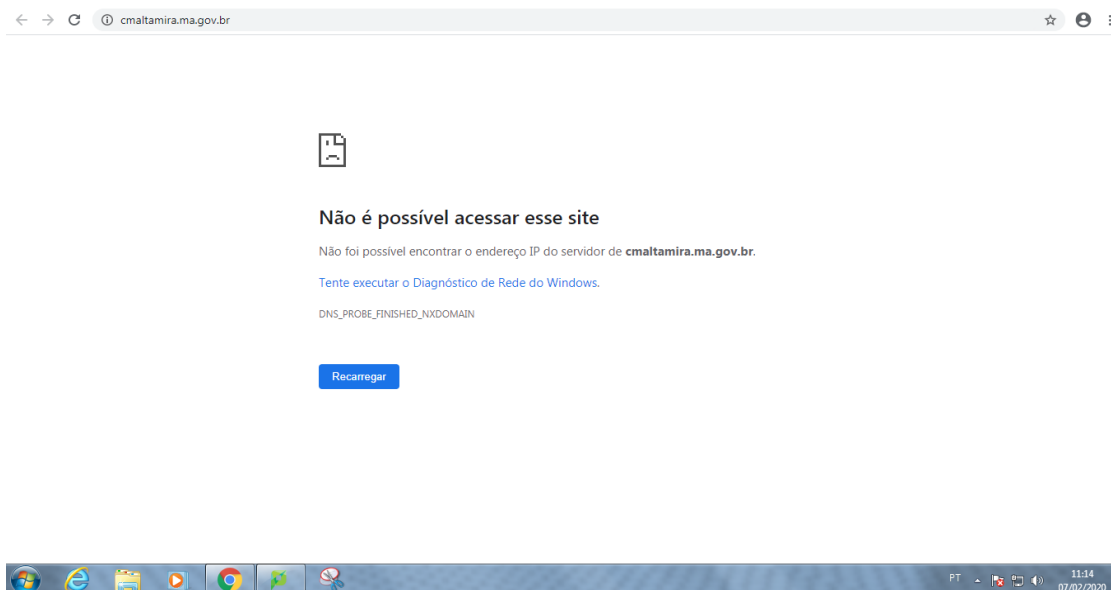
cmaltamira.ma.gov.br

Não é possível acessar esse site

Não foi possível encontrar o endereço IP do servidor de **cmaltamira.ma.gov.br**.

Tente executar o Diagnóstico de Rede do Windows.

DNS_PROBE_FINISHED_NXDOMAIN

Recarregar

PT 11:14 07/02/2020